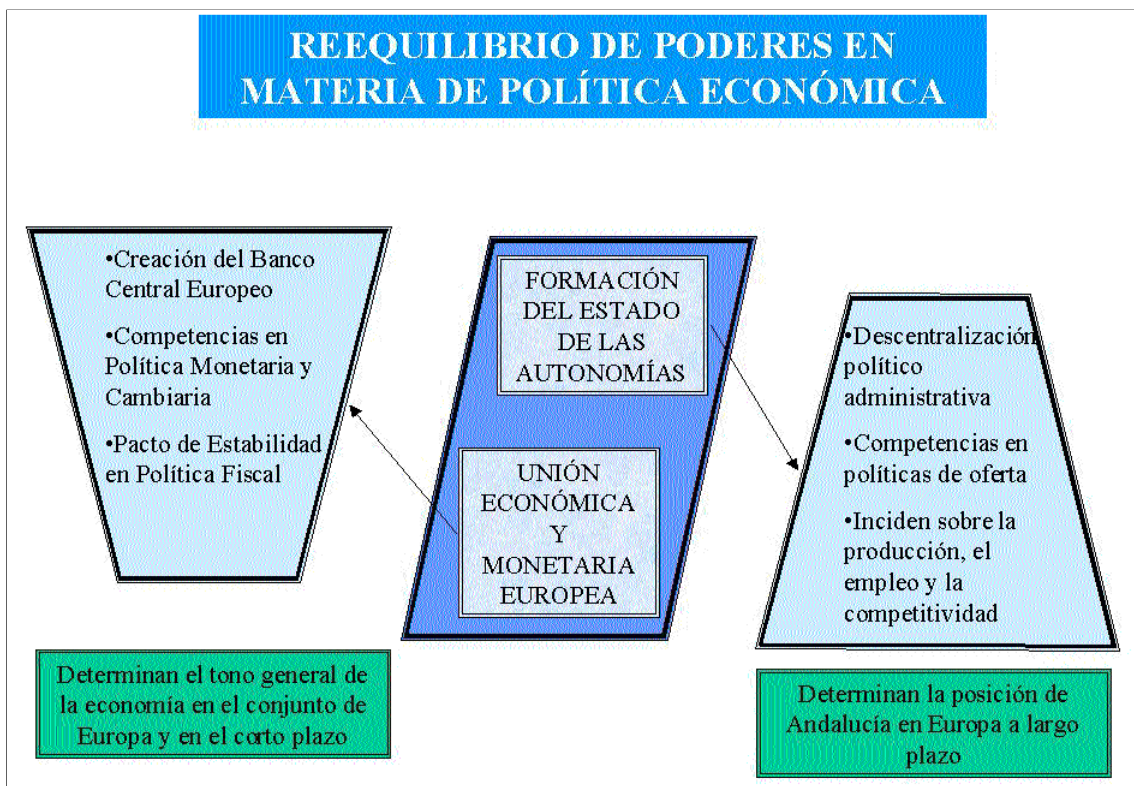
REEQUILIBRIO DE PODERES EN MATERIA DE POLÍTICA ECONÓMICA

•Creación del Banco Central Europeo

•Competencias en Política Monetaria y Cambiaria

•Pacto de Estabilidad en Política Fiscal

FORMACIÓN DEL ESTADO DE LAS AUTONOMÍAS

UNIÓN ECONÓMICA Y MONETARIA EUROPEA

•Descentralización político administrativa

•Competencias en políticas de oferta

•Inciden sobre la producción, el empleo y la competitividad

Determinan el tono general de la economía en el conjunto de Europa y en el corto plazo

Determinan la posición de Andalucía en Europa a largo plazo